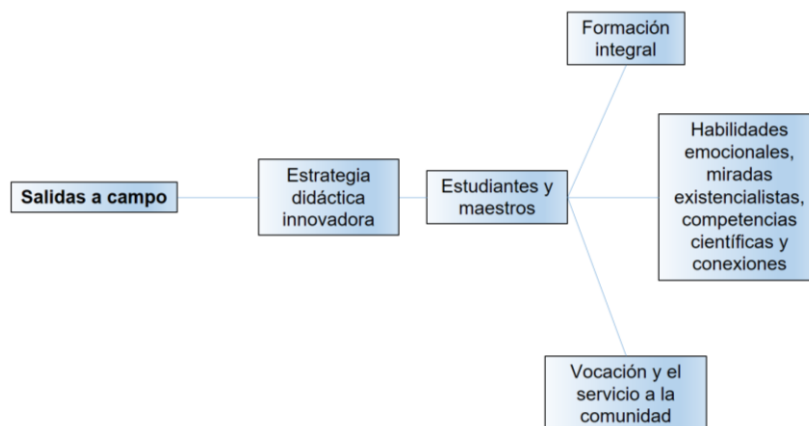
Salidas a campo

Estrategia didáctica innovadora

Estudiantes y maestros

Formación integral

Habilidades emocionales, miradas existencialistas, competencias científicas y conexiones

Vocación y el servicio a la comunidad